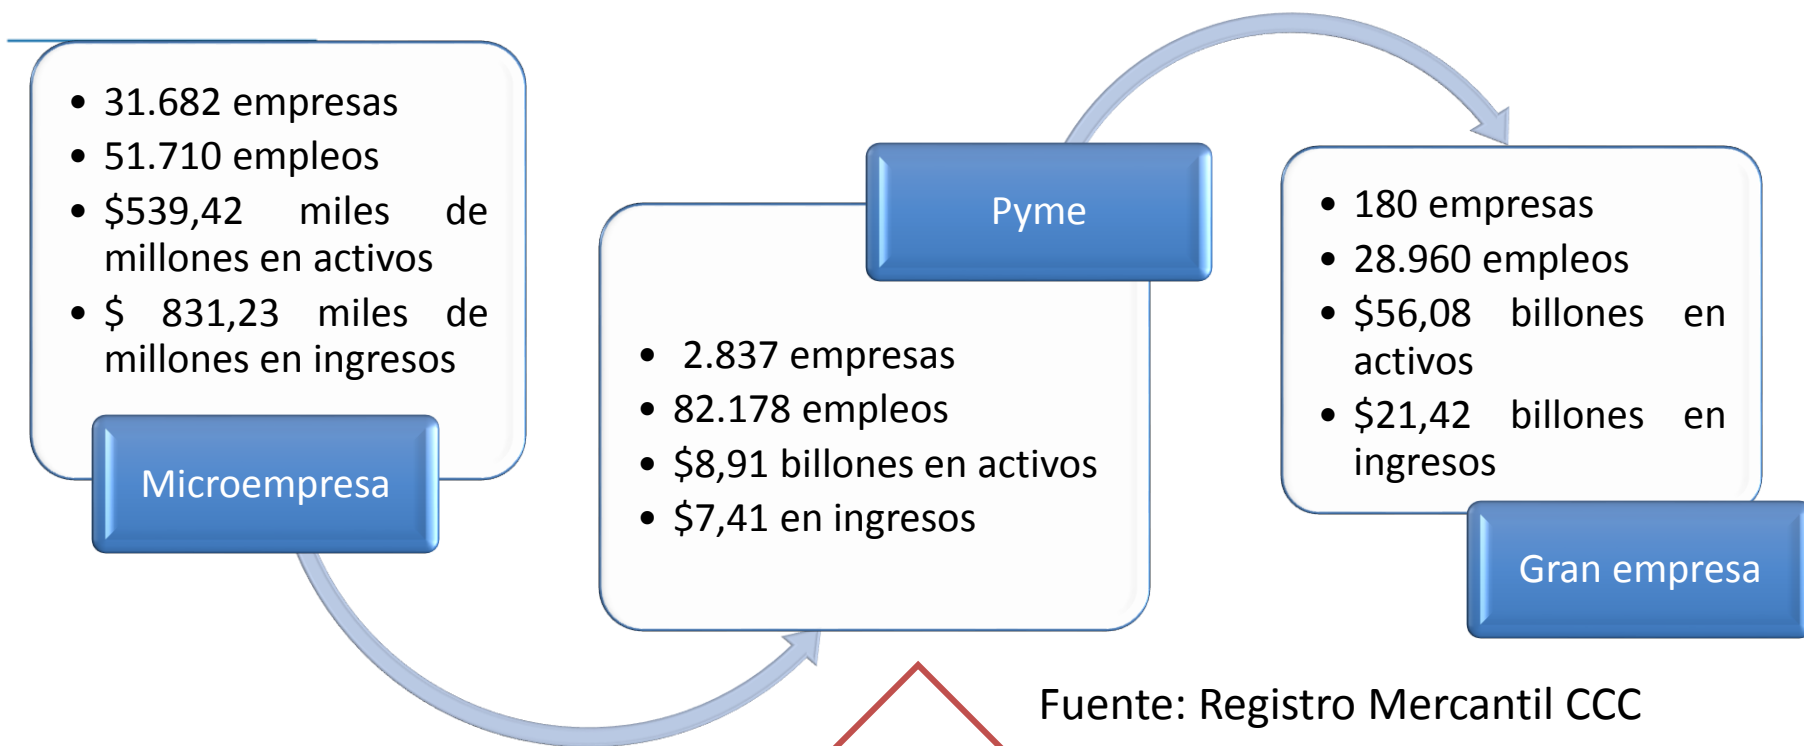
- 31.682 empresas
- 51.710 empleos
- \$539,42 miles de millones en activos
- \$ 831,23 miles de millones en ingresos

Microempresa

Pyme

- 2.837 empresas
- 82.178 empleos
- \$8,91 billones en activos
- \$7,41 en ingresos

- 180 empresas
- 28.960 empleos
- \$56,08 billones en activos
- \$21,42 billones en ingresos

Gran empresa

Fuente: Registro Mercantil CCC